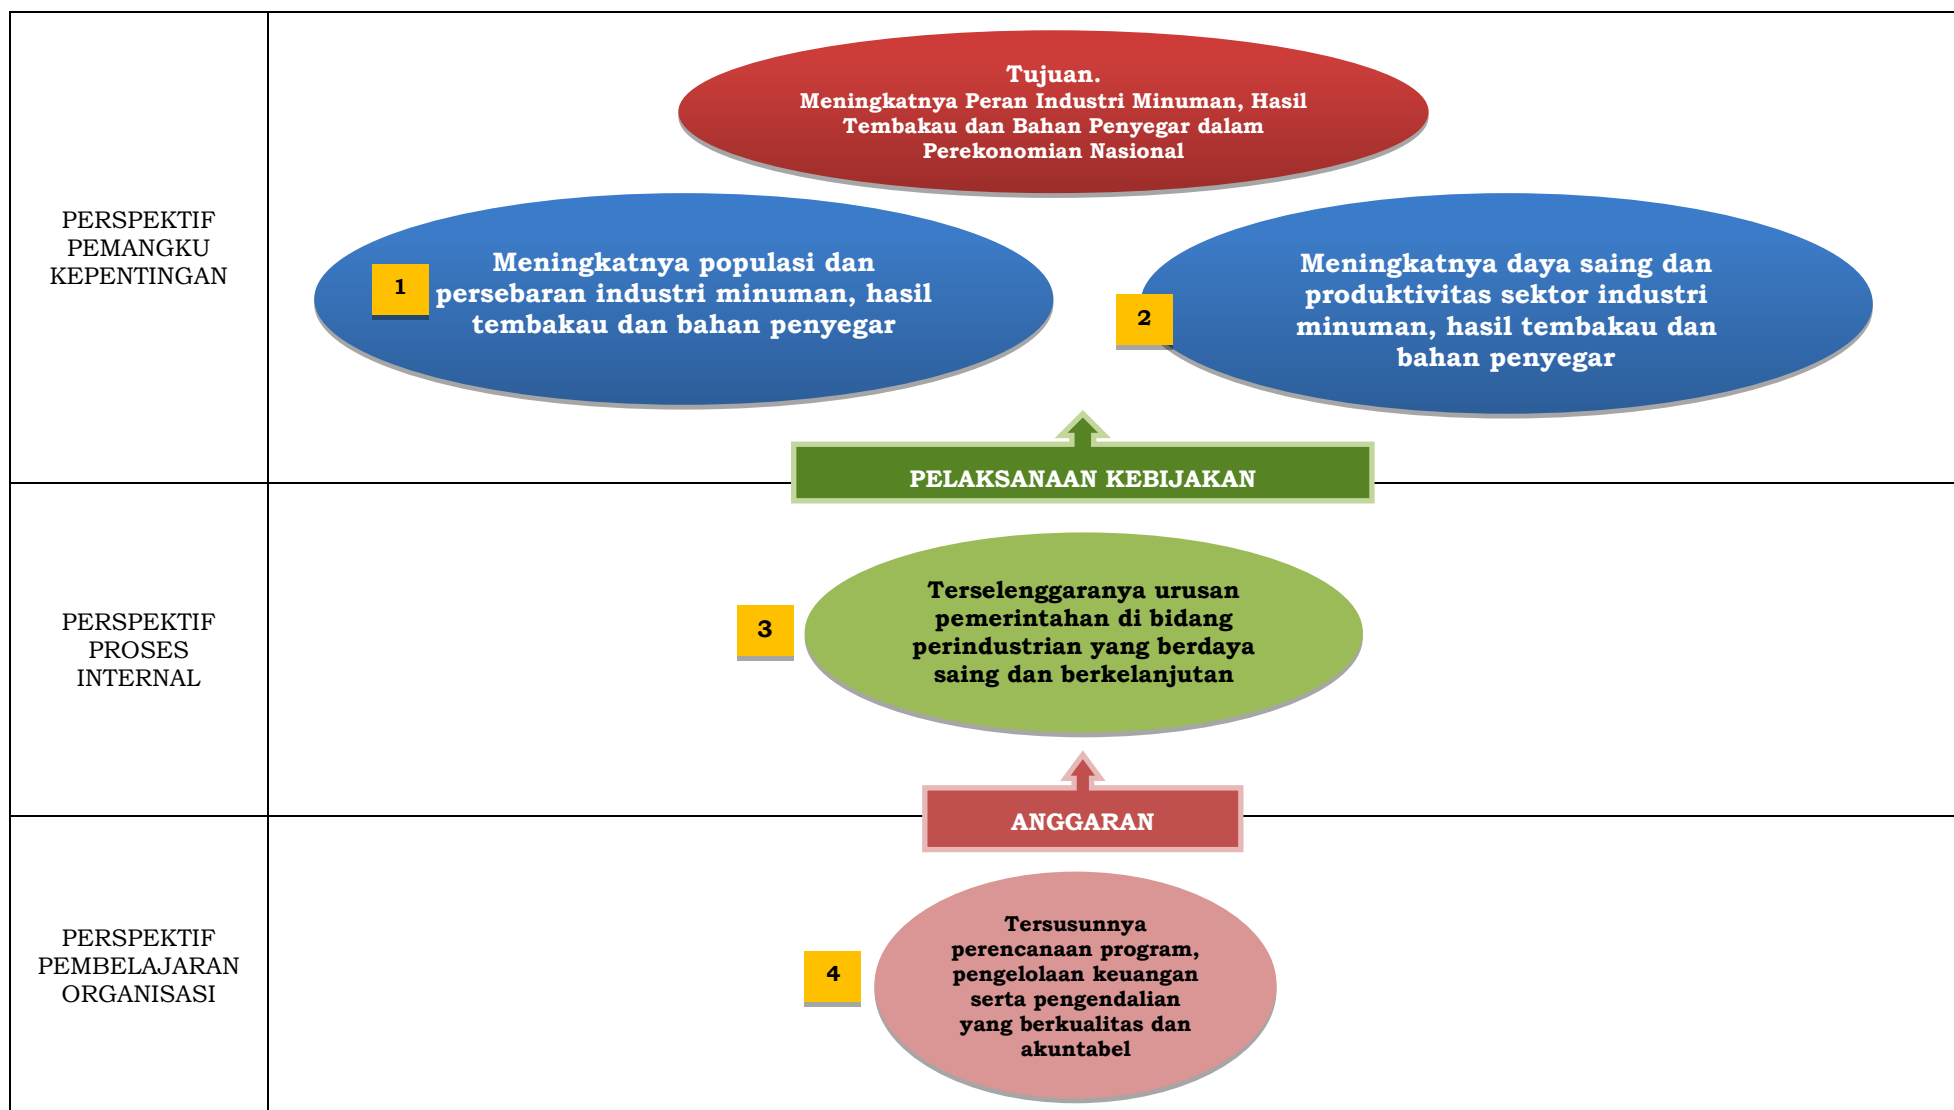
PERSPEKTIF PEMANGKU KEPENTINGAN

Tujuan.
Meningkatnya Peran Industri Minuman, Hasil Tembakau dan Bahan Penyegar dalam Perekonomian Nasional

1

Meningkatnya populasi dan persebaran industri minuman, hasil tembakau dan bahan penyegar

2

Meningkatnya daya saing dan produktivitas sektor industri minuman, hasil tembakau dan bahan penyegar

PELAKSANAAN KEBIJAKAN

PERSPEKTIF PROSES INTERNAL

3

Terselenggaranya urusan pemerintahan di bidang perindustrian yang berdaya saing dan berkelanjutan

ANGGARAN

PERSPEKTIF PEMBELAJARAN ORGANISASI

4

Tersusunnya perencanaan program, pengelolaan keuangan serta pengendalian yang berkualitas dan akuntabel